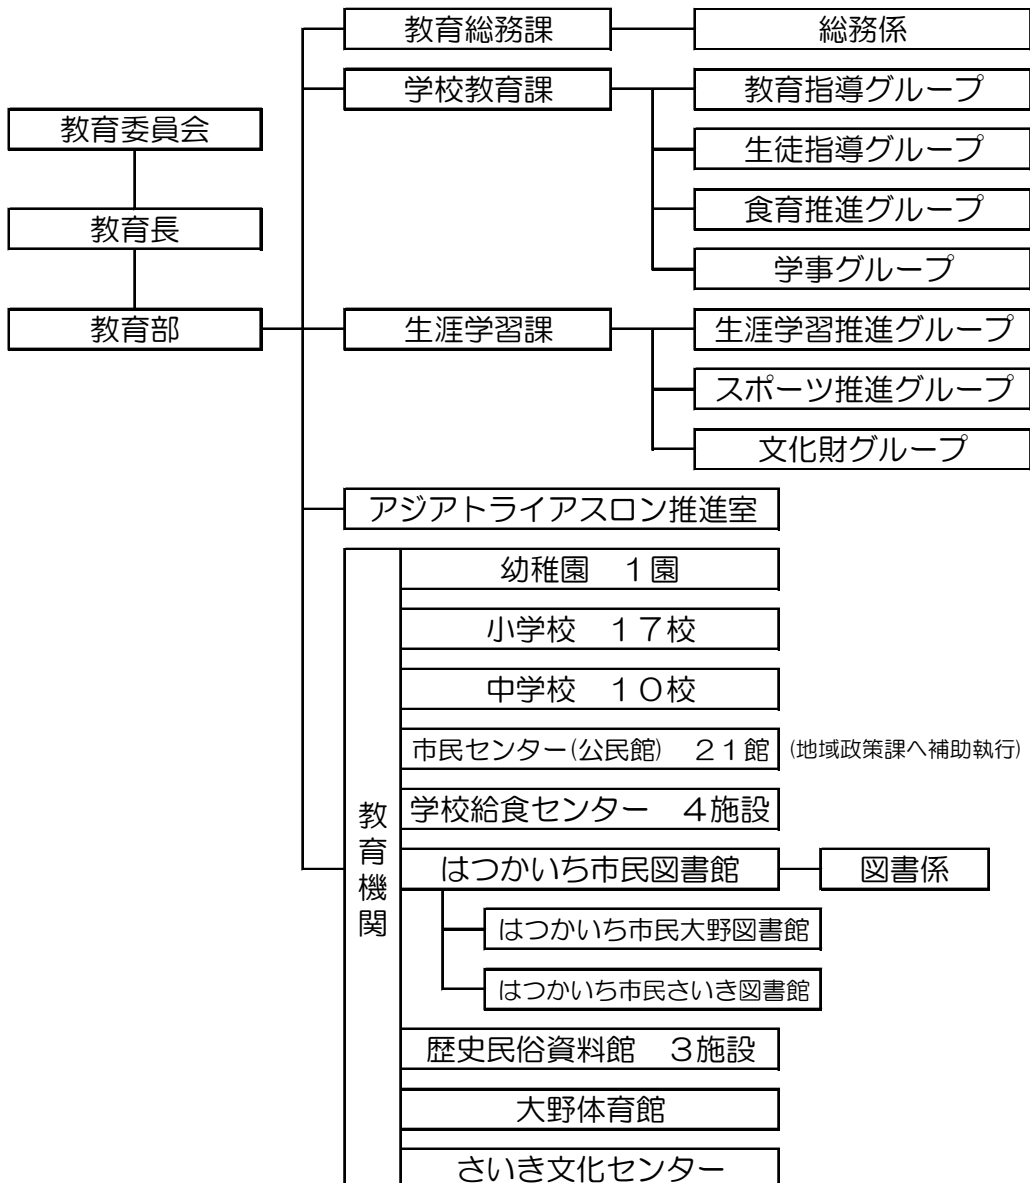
教育委員会
教育長
教育部

教育総務課
総務係

学校教育課
教育指導グループ
生徒指導グループ
食育推進グループ
学事グループ

生涯学習課
生涯学習推進グループ
スポーツ推進グループ
文化財グループ

アジアトライアスロン推進室

教育機関
幼稚園　１園
小学校　１７校
中学校　１０校
市民センター(公民館)　２１館 (地域政策課へ補助執行)
学校給食センター　４施設
はつかいち市民図書館
図書係
はつかいち市民大野図書館
はつかいち市民さいき図書館
歴史民俗資料館　３施設
大野体育館
さいき文化センター